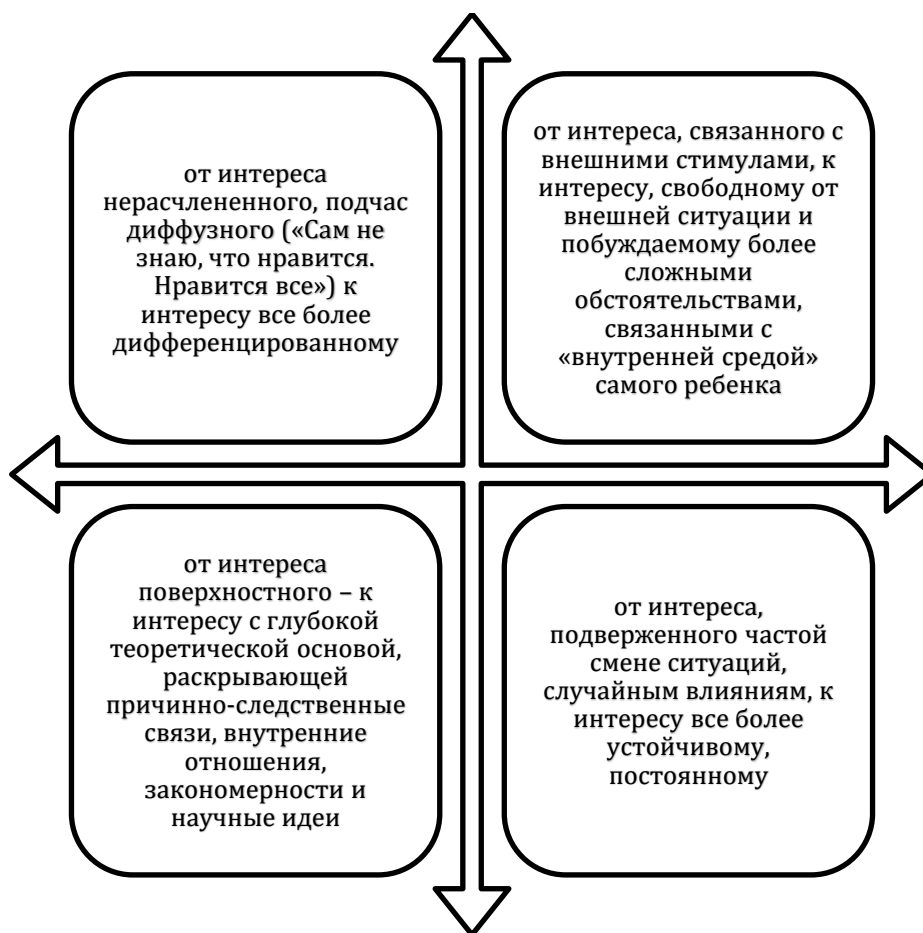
от интереса нерасчлененного, подчас диффузного («Сам не знаю, что нравится. Нравится все») к интересу все более дифференцированному

от интереса, связанного с внешними стимулами, к интересу, свободному от внешней ситуации и побуждаемому более сложными обстоятельствами, связанными с «внутренней средой» самого ребенка

от интереса поверхностного – к интересу с глубокой теоретической основой, раскрывающей причинно-следственные связи, внутренние отношения, закономерности и научные идеи

от интереса, подверженного частой смене ситуаций, случайным влияниям, к интересу все более устойчивому, постоянному